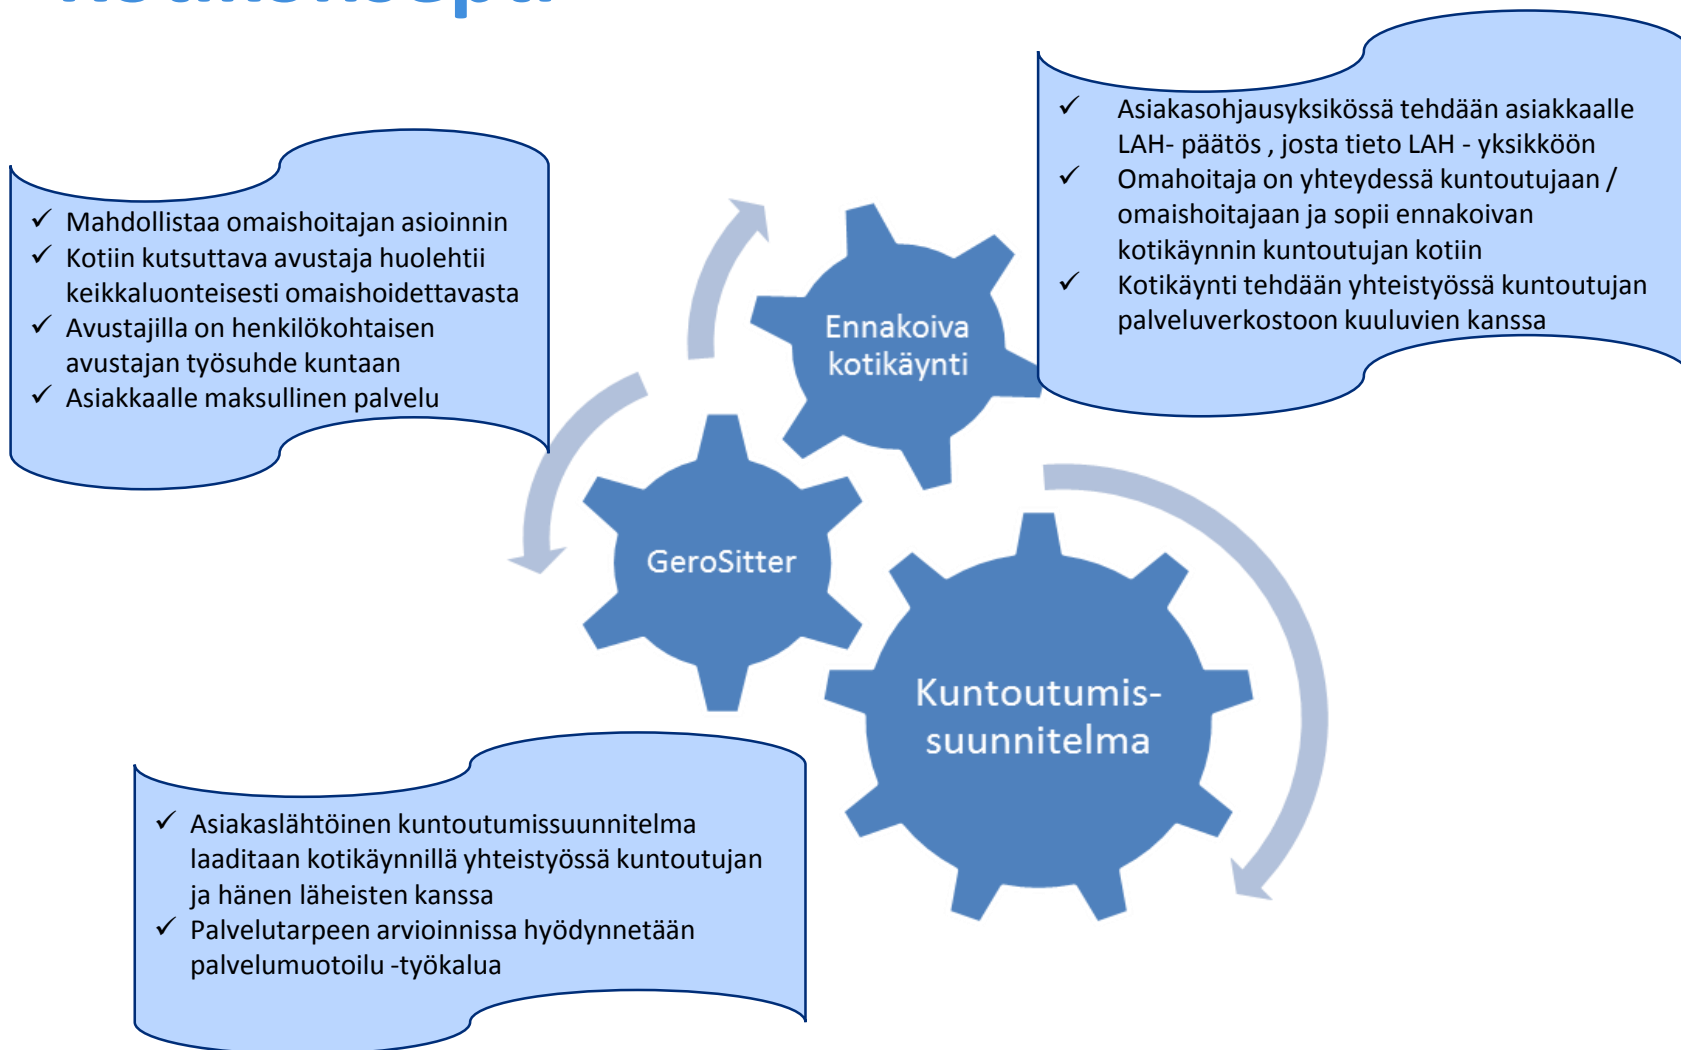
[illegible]

✓ Mahdollistaa omaishoitajan asioinnin
✓ Kotiin kutsuttava avustaja huolehtii keikkaluonteisesti omaishoidettavasta
✓ Avustajilla on henkilökohtaisen avustajan työsuhde kuntaan
✓ Asiakkaalle maksullinen palvelu

✓ Asiakasohjausyksikössä tehdään asiakkaalle LAH- päätös , josta tieto LAH - yksikköön
✓ Omahoitaja on yhteydessä kuntoutujaan / omaishoitajaan ja sopii ennakoivan kotikäynnin kuntoutujan kotiin
✓ Kotikäynti tehdään yhteistyössä kuntoutujan palveluverkostoon kuuluvien kanssa

Ennakoiva kotikäynti

GeroSitter

Kuntoutumis-suunnitelma

✓ Asiakaslähtöinen kuntoutumissuunnitelma laaditaan kotikäynnillä yhteistyössä kuntoutujan ja hänen läheisten kanssa
✓ Palvelutarpeen arvioinnissa hyödynnetään palvelumuotoilu -työkalua